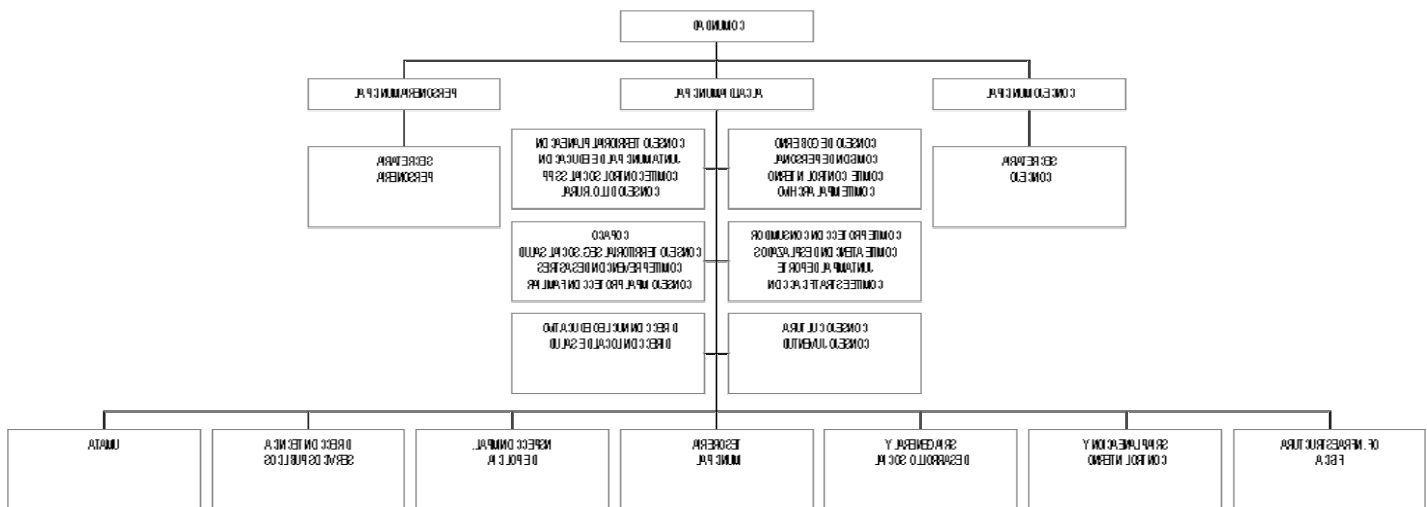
COMUNIDAD

PERSONERIA MUNICIPAL

ALCALDIA MUNICIPAL

CONCEJO MUNICIPAL

SECRETARIA PERSONERIA

CONSEJO TERRITORIAL PLANEACION
JUNTA MUNICIPAL DE EDUCACION
COMITE CONTROL SOCIAL SSPP
CONSEJO DLLO. RURAL

CONSEJO DE GOBIERNO
COMITE DE PERSONAL
COMITE CONTROL INTERNO
COMITE MPAL ARCHIVO

SECRETARIA CONCEJO

COPACO
CONSEJO TERRITORIAL SEG. SOCIAL SALUD
COMITE PREVENCION DESASTRES
CONSEJO MPAL PROTECCION FAMILIAR

COMITE PROTECCION CONSUMIDOR
COMITE ATENCION DESPLAZADOS
JUNTA MPAL DEPORTE
COMITE ESTRATIF ACCION

DIRECCION NUCLEO EDUCATIVO
DIRECCION LOCAL DE SALUD

CONSEJO CULTURA
CONSEJO JUVENTUD

UMATA

DIRECCION TECNICA SERVICIOS PUBLICOS

INSPECCION MPAL DE POLICIA

TESORERIA MUNICIPAL

SRIA GENERAL Y DESARROLLO SOCIAL

SRIA PLANEACION Y CONTROL INTERNO

OF. INFRAESTRUCTURA FISICA